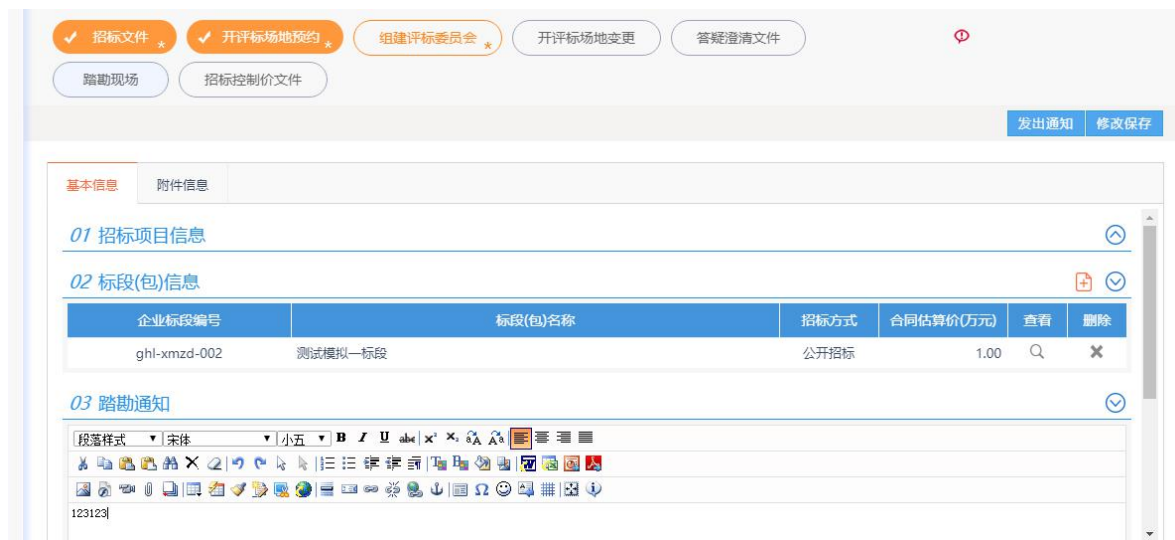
✓ 招标文件 * ✓ 开评标场地预约 * 组建评标委员会 * 开评标场地变更 答疑澄清文件

踏勘现场 招标控制价文件

发出通知 修改保存

基本信息 附件信息

01 招标项目信息

02 标段(包)信息

| 企业标段编号 | 标段(包)名称 | 招标方式 | 合同估算价(万元) | 查看 | 删除 |
|---|---|---|---|---|---|
| ghl-xmzd-002 | 测试模拟一标段 | 公开招标 | 1.00 | | ✕ |

03 踏勘通知

段落样式 宋体 小五 B I U abc $x^2$ $x_2$

123123